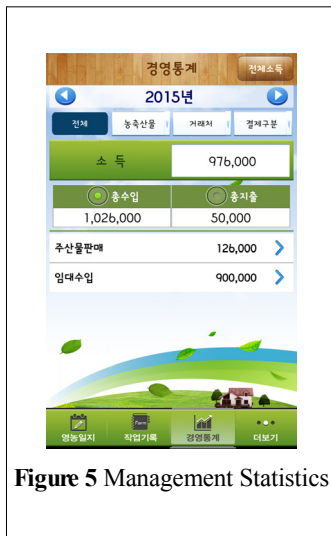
경영통계
전체소득
2015년
전체
농축산물
거래처
결제구분
소 득
976,000
총수입
총지출
1,026,000
50,000
주산물판매
126,000
임대수입
900,000
영농일지
작업기록
경영통계
더보기

**Figure 5** Management Statistics